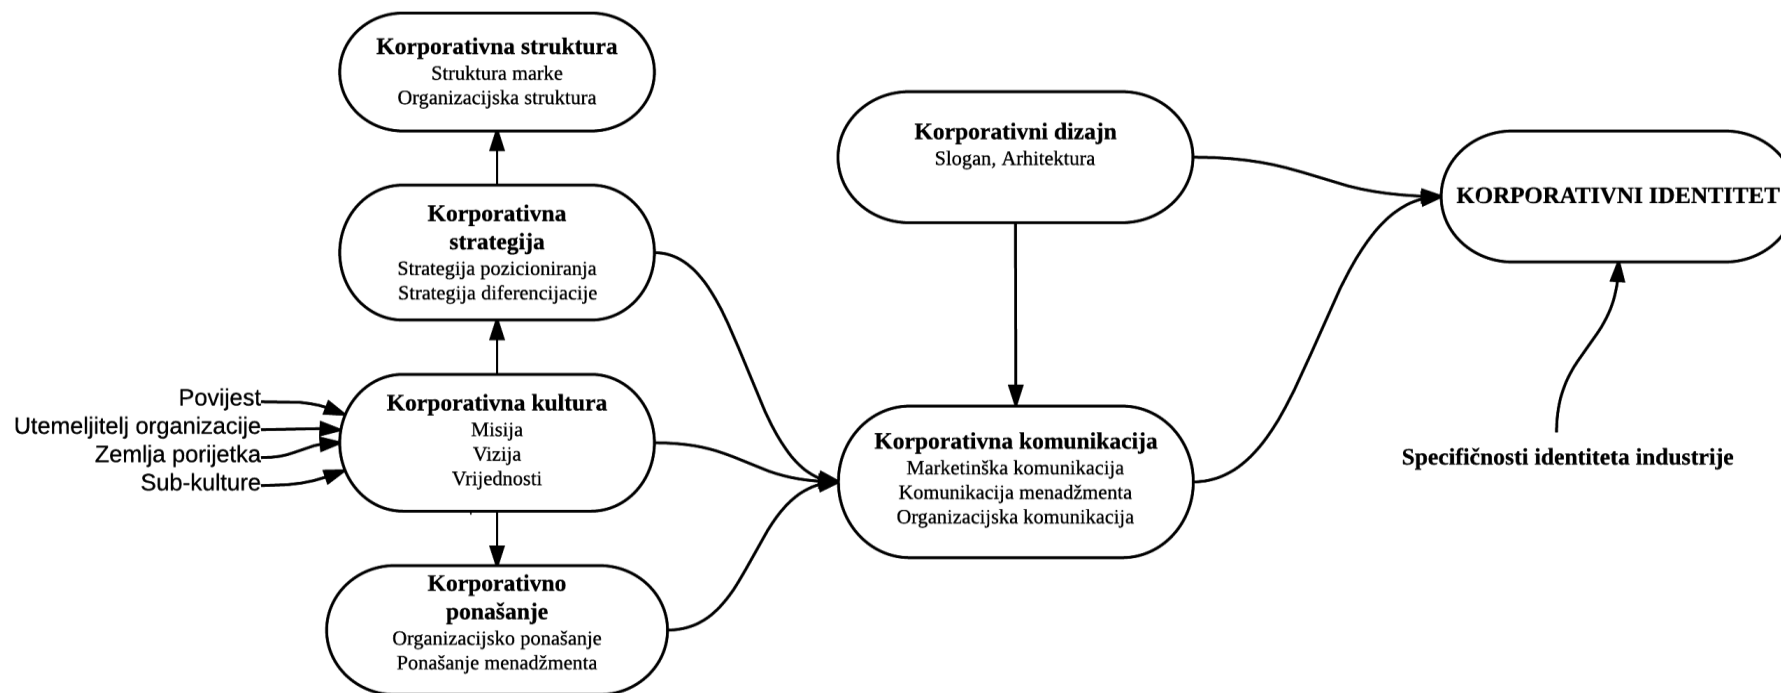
Korporativna struktura
Struktura marke
Organizacijska struktura

Korporativna strategija
Strategija pozicioniranja
Strategija diferencijacije

Povijest
Utemeljitelj organizacije
Zemlja porijetka
Sub-kulture

Korporativna kultura
Misija
Vizija
Vrijednosti

Korporativno ponašanje
Organizacijsko ponašanje
Ponašanje menadžmenta

Korporativni dizajn
Slogan, Arhitektura

Korporativna komunikacija
Marketinška komunikacija
Komunikacija menadžmenta
Organizacijska komunikacija

KORPORATIVNI IDENTITET

Specifičnosti identiteta industrije